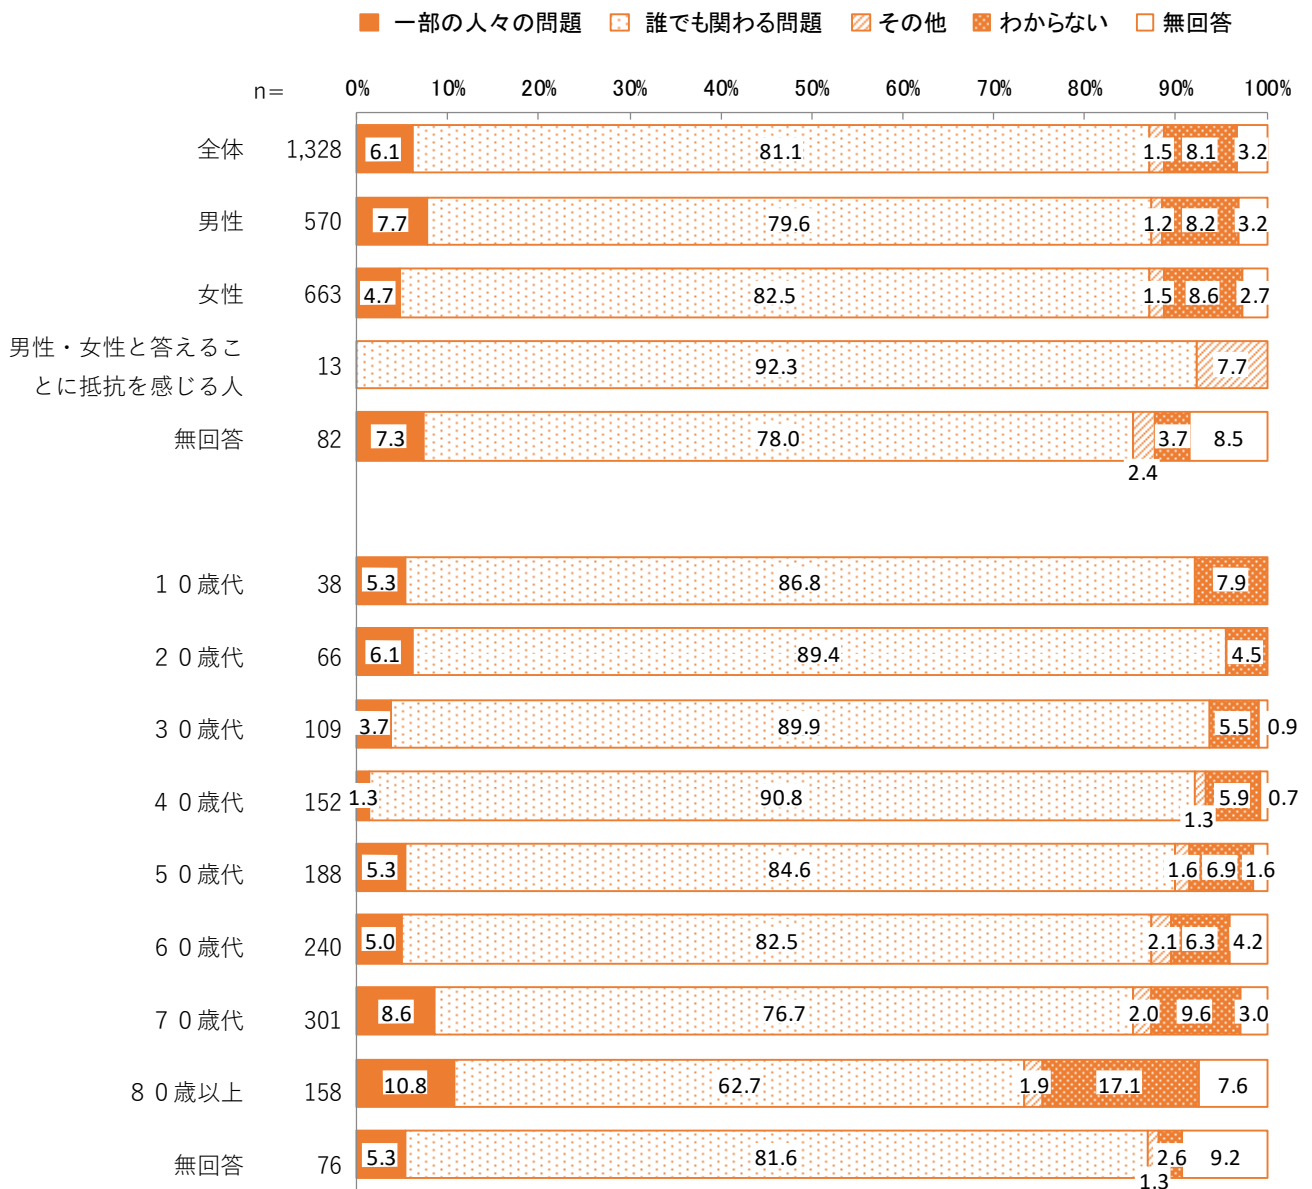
一部の人々の問題　誰でも関わる問題　その他　わからない　無回答

n=　0%　10%　20%　30%　40%　50%　60%　70%　80%　90%　100%

| | n= | 一部の人々の問題 | 誰でも関わる問題 | その他 | わからない | 無回答 |
|---|---|---|---|---|---|---|
| 全体 | 1,328 | 6.1 | 81.1 | 1.5 | 8.1 | 3.2 |
| 男性 | 570 | 7.7 | 79.6 | 1.2 | 8.2 | 3.2 |
| 女性 | 663 | 4.7 | 82.5 | 1.5 | 8.6 | 2.7 |
| 男性・女性と答えることに抵抗を感じる人 | 13 | | 92.3 | 7.7 | | |
| 無回答 | 82 | 7.3 | 78.0 | 2.4 | 3.7 | 8.5 |
| １０歳代 | 38 | 5.3 | 86.8 | | 7.9 | |
| ２０歳代 | 66 | 6.1 | 89.4 | | 4.5 | |
| ３０歳代 | 109 | 3.7 | 89.9 | | 5.5 | 0.9 |
| ４０歳代 | 152 | 1.3 | 90.8 | 1.3 | 5.9 | 0.7 |
| ５０歳代 | 188 | 5.3 | 84.6 | 1.6 | 6.9 | 1.6 |
| ６０歳代 | 240 | 5.0 | 82.5 | 2.1 | 6.3 | 4.2 |
| ７０歳代 | 301 | 8.6 | 76.7 | 2.0 | 9.6 | 3.0 |
| ８０歳以上 | 158 | 10.8 | 62.7 | 1.9 | 17.1 | 7.6 |
| 無回答 | 76 | 5.3 | 81.6 | 1.3 | 2.6 | 9.2 |